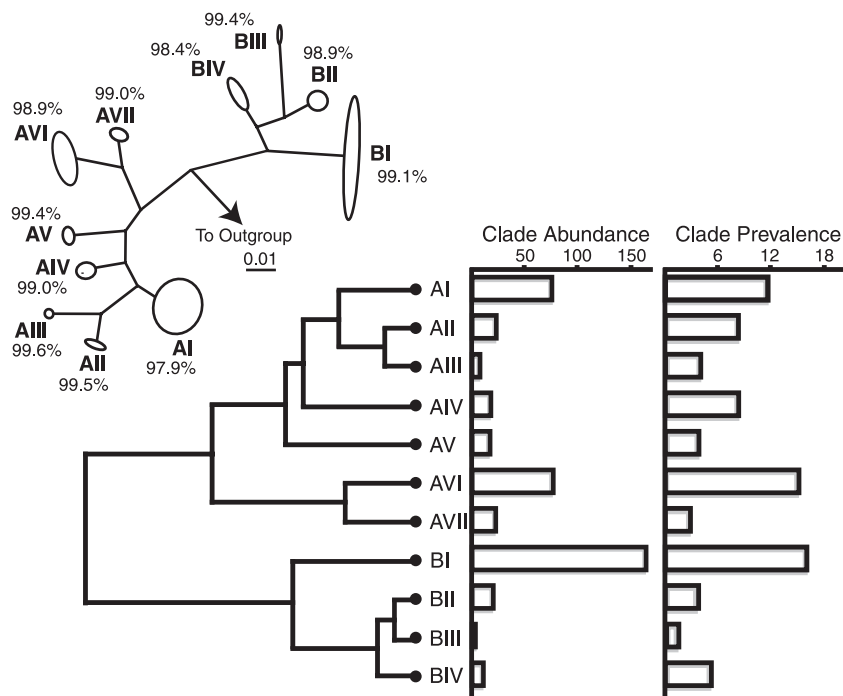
99.4%
BIII
98.4%
BIV
98.9%
BII
99.0%
AVII
98.9%
AVI
BI
99.1%
99.4%
AV
To Outgroup
0.01
AIV
99.0%
AIII
99.6%
AII
99.5%
AI
97.9%

Clade Abundance
50 100 150

Clade Prevalence
6 12 18

AI
AII
AIII
AIV
AV
AVI
AVII
BI
BII
BIII
BIV